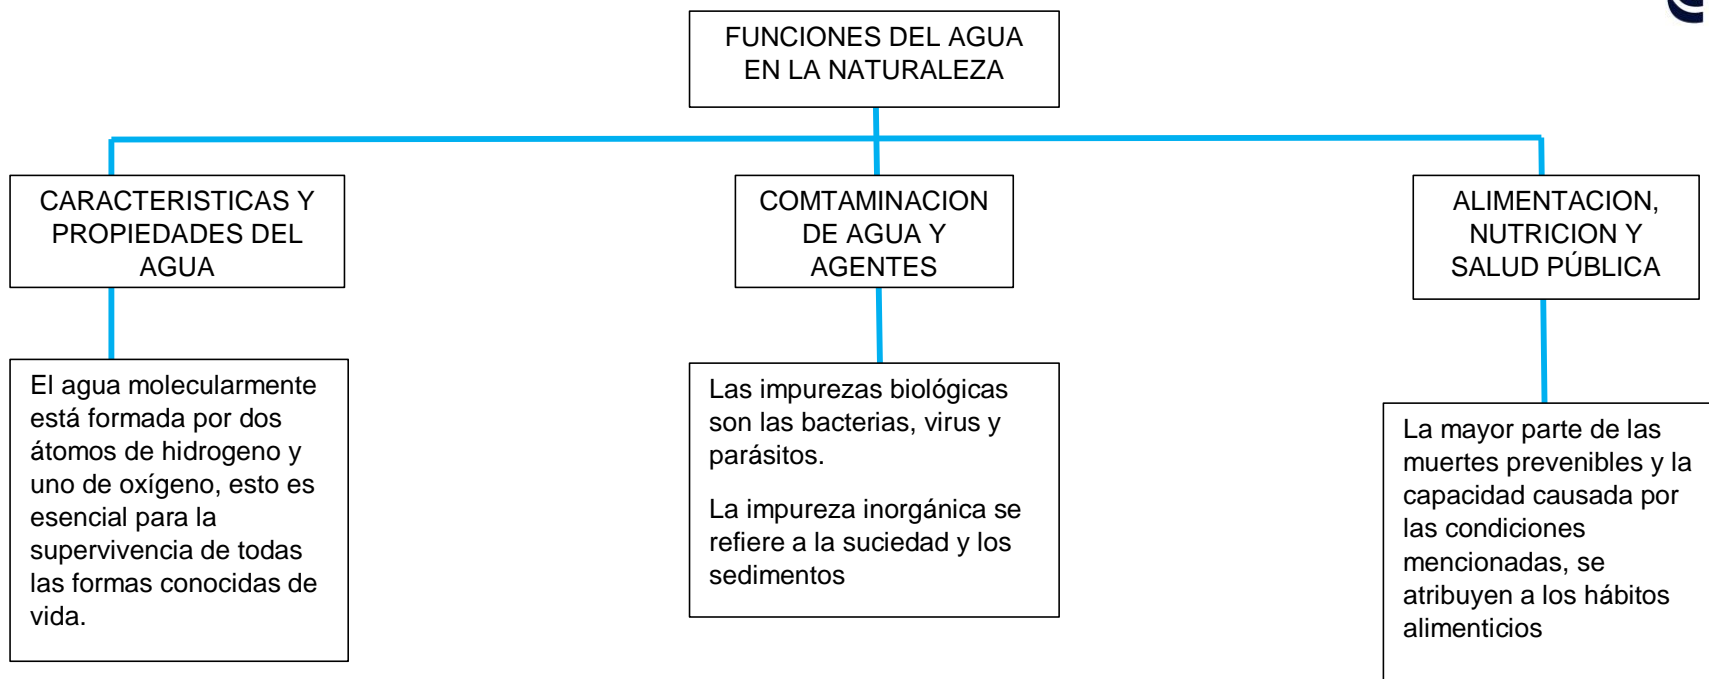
FUNCIONES DEL AGUA EN LA NATURALEZA

CARACTERISTICAS Y PROPIEDADES DEL AGUA

El agua molecularmente está formada por dos átomos de hidrogeno y uno de oxígeno, esto es esencial para la supervivencia de todas las formas conocidas de vida.

COMTAMINACION DE AGUA Y AGENTES

Las impurezas biológicas son las bacterias, virus y parásitos.

La impureza inorgánica se refiere a la suciedad y los sedimentos

ALIMENTACION, NUTRICION Y SALUD PÚBLICA

La mayor parte de las muertes prevenibles y la capacidad causada por las condiciones mencionadas, se atribuyen a los hábitos alimenticios